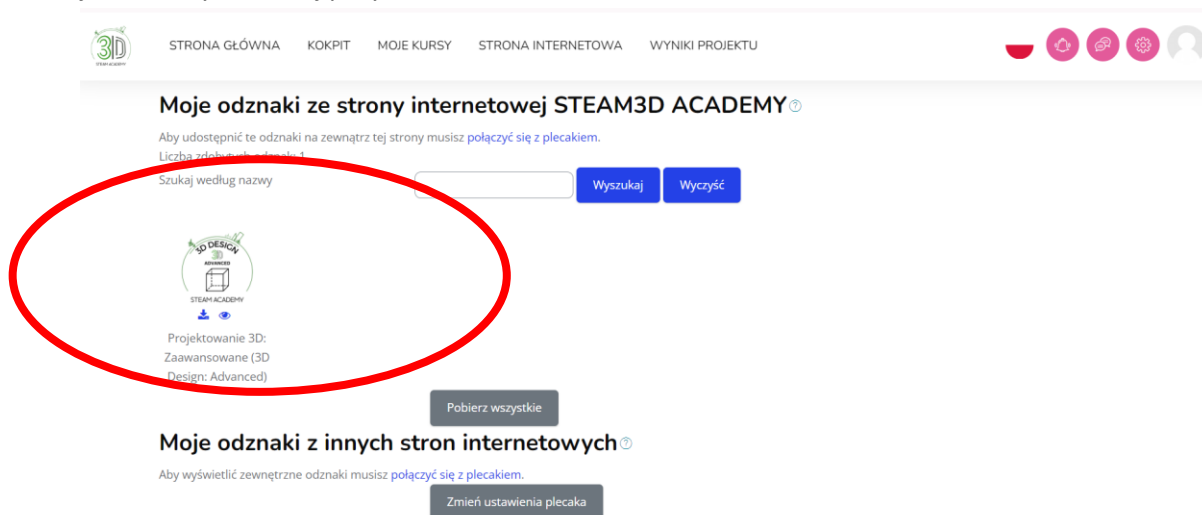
3D STEAM ACADEMY

STRONA GŁÓWNA KOKPIT MOJE KURSY STRONA INTERNETOWA WYNIKI PROJEKTU

Moje odznaki ze strony internetowej STEAM3D ACADEMY

Aby udostępnić te odznaki na zewnątrz tej strony musisz połączyć się z plecakiem.

Liczba zdobytych odznak: 1

Szukaj według nazwy

Wyszukaj Wyczyść

3D DESIGN 3D ADVANCED STEAM ACADEMY

Projektowanie 3D: Zaawansowane (3D Design: Advanced)

Pobierz wszystkie

Moje odznaki z innych stron internetowych

Aby wyświetlić zewnętrzne odznaki musisz połączyć się z plecakiem.

Zmień ustawienia plecaka